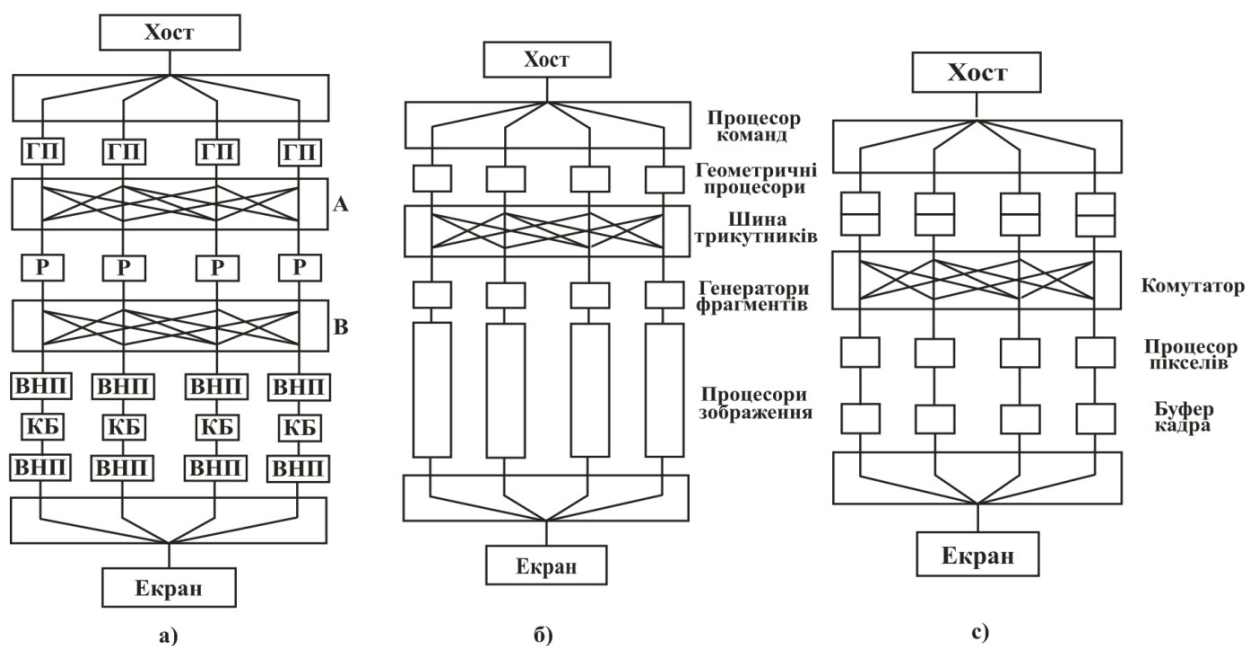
Хост

ГП ГП ГП ГП

А

Р Р Р Р

В

ВНП ВНП ВНП ВНП

КБ КБ КБ КБ

ВНП ВНП ВНП ВНП

Екран

а)

Хост

Процесор команд

Геометричні процесори

Шина трикутників

Генератори фрагментів

Процесори зображення

Екран

б)

Хост

Комутатор

Процесор пікселів

Буфер кадра

Екран

с)